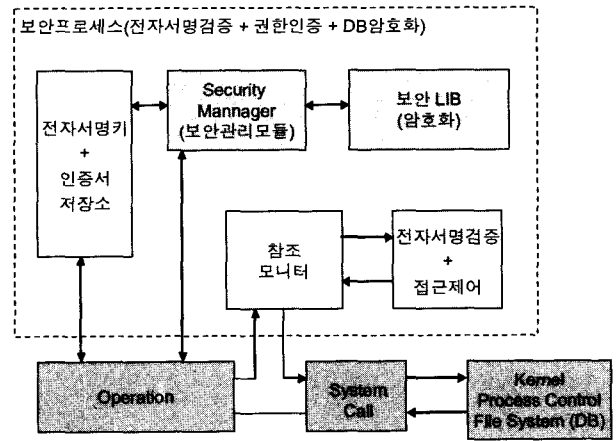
보안프로세스(전자서명검증 + 권한인증 + DB암호화)

전자서명키 + 인증서 저장소

Security Mannager (보안관리모듈)

보안 LIB (암호화)

참조 모니터

전자서명검증 + 접근제어

Operation

System Call

Kernel Process Control File System (DB)